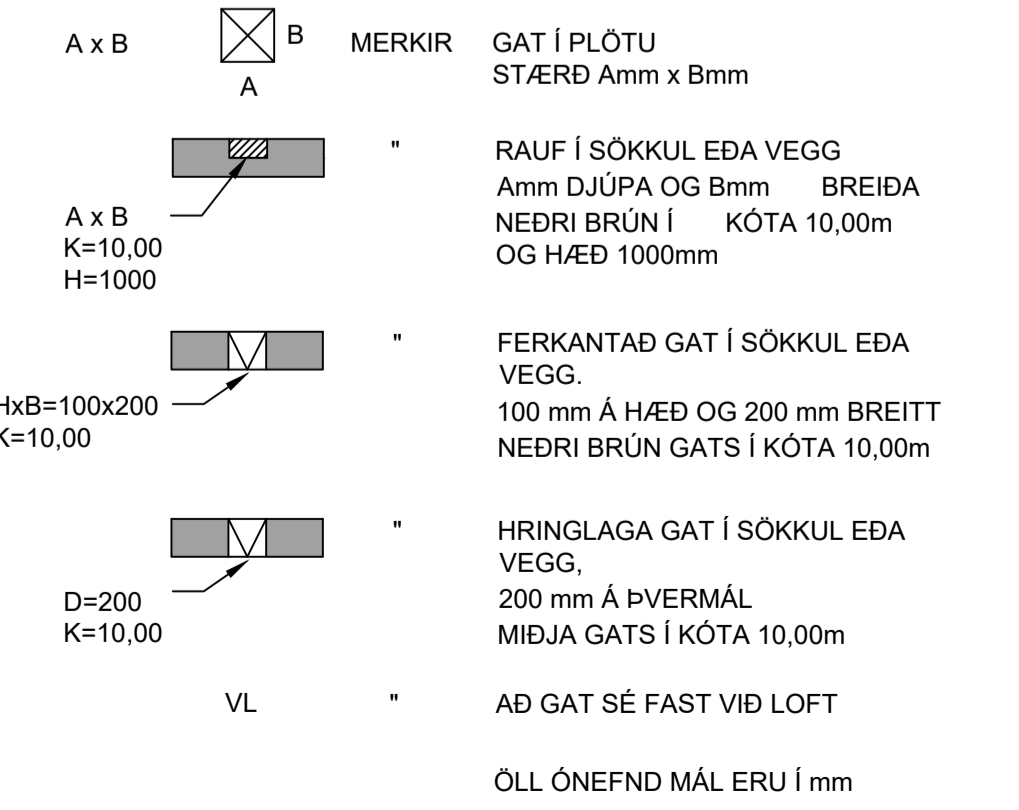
A x B

B

A

MERKIR

GAT Í PLÖTU
STÆRÐ Amm x Bmm

A x B
K=10,00
H=1000

"

RAUF Í SÖKKUL EÐA VEGG
Amm DJÚPA OG Bmm BREIÐA
NEÐRI BRÚN Í KÓTA 10,00m
OG HÆÐ 1000mm

HxB=100x200
K=10,00

"

FERKANTAÐ GAT Í SÖKKUL EÐA VEGG.
100 mm Á HÆÐ OG 200 mm BREITT
NEÐRI BRÚN GATS Í KÓTA 10,00m

D=200
K=10,00

"

HRINGLAGA GAT Í SÖKKUL EÐA VEGG,
200 mm Á ÞVERMÁL
MIÐJA GATS Í KÓTA 10,00m

VL

"

AÐ GAT SÉ FAST VIÐ LOFT

ÖLL ÓNEFND MÁL ERU Í mm